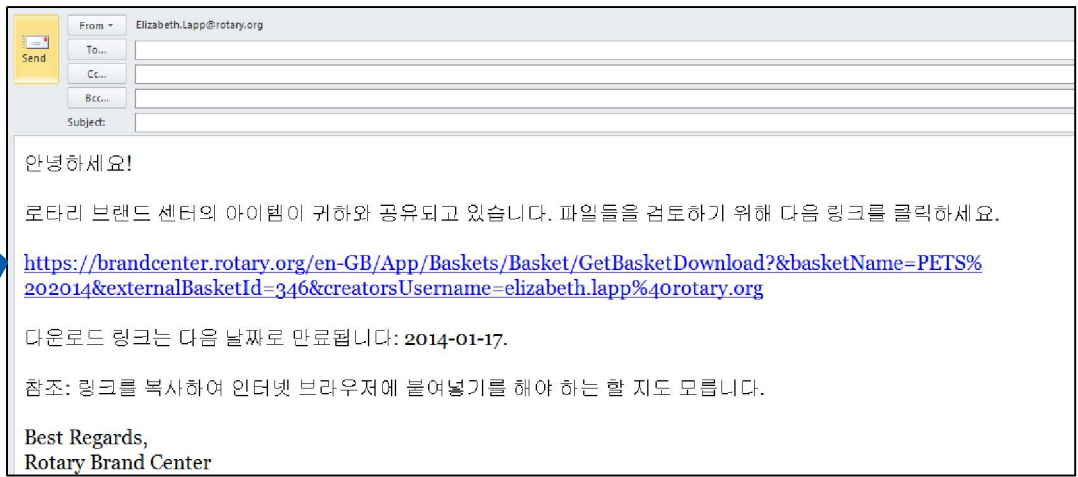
Send

From ▾ Elizabeth.Lapp@rotary.org

To...

Cc...

Bcc...

Subject:

안녕하세요!

로타리 브랜드 센터의 아이템이 귀하와 공유되고 있습니다. 파일들을 검토하기 위해 다음 링크를 클릭하세요.

https://brandcenter.rotary.org/en-GB/App/Baskets/Basket/GetBasketDownload?&basketName=PETS%202014&externalBasketId=346&creatorsUsername=elizabeth.lapp%40rotary.org

다운로드 링크는 다음 날짜로 만료됩니다: 2014-01-17.

참조: 링크를 복사하여 인터넷 브라우저에 붙여넣기를 해야 하는 할 지도 모릅니다.

Best Regards,
Rotary Brand Center